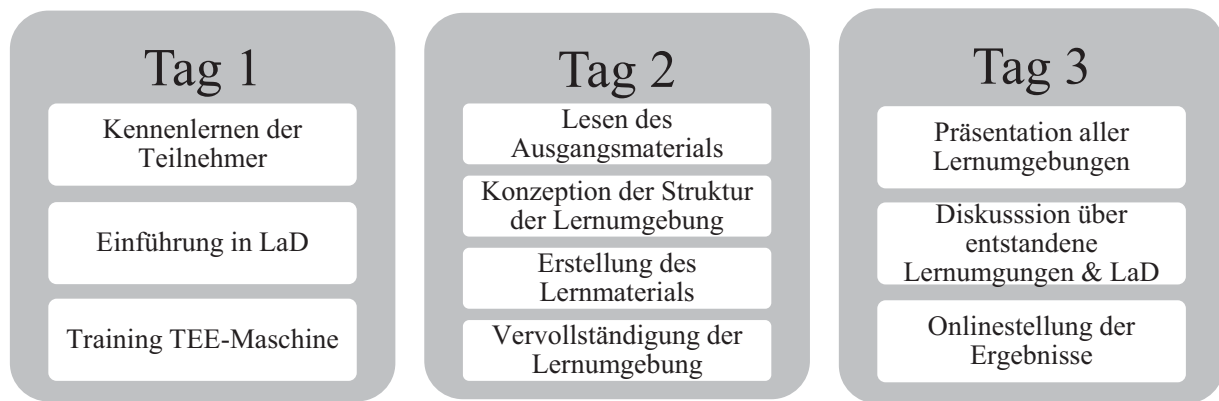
Tag 1

Kennenlernen der Teilnehmer

Einführung in LaD

Training TEE-Maschine

Tag 2

Lesen des Ausgangsmaterials

Konzeption der Struktur der Lernumgebung

Erstellung des Lernmaterials

Vervollständigung der Lernumgebung

Tag 3

Präsentation aller Lernumgebungen

Diskusssion über entstandene Lernumgungen & LaD

Onlinestellung der Ergebnisse